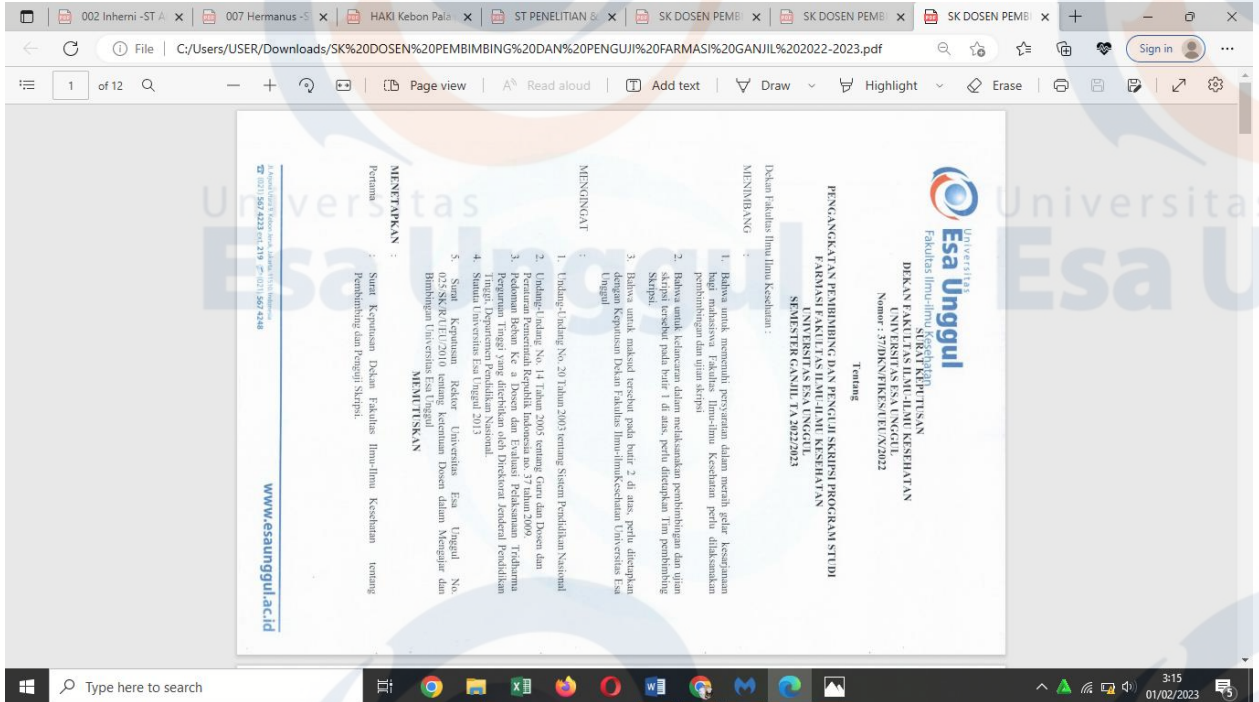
002 Inherni -ST A × | 007 Hermanus -S × | HAKI Kebon Pala × | ST PENELITIAN & × | SK DOSEN PEMBI × | SK DOSEN PEMBI × | SK DOSEN PEMBI × | +

File | C:/Users/USER/Downloads/SK%20DOSEN%20PEMBIMBING%20DAN%20PENGUJI%20FARMASI%20GANJIL%202022-2023.pdf

Sign in

1 of 12 | Page view | Read aloud | Add text | Draw | Highlight | Erase

Universitas Esa Unggul
Fakultas Ilmu-ilmu Kesehatan

SURAT KEPUTUSAN
DEKAN FAKULTAS ILMU-ILMU KESEHATAN
UNIVERSITAS ESA UNGGUL
Nomor : 37/DKN/FIKES/UEU/X/2022

Tentang

PENGANGKATAN PEMBIMBING DAN PENGUJI SKRIPSI PROGRAM STUDI FARMASI FAKULTAS ILMU-ILMU KESEHATAN
UNIVERSITAS ESA UNGGUL
SEMESTER GANJIL TA 2022/2023

Dekan Fakultas Ilmu-Ilmu Kesehatan :

MENIMBANG :
1. Bahwa untuk memenuhi persyaratan dalam meraih gelar kesarjanaan bagi mahasiswa Fakultas Ilmu-ilmu Kesehatan perlu dilaksanakan pembimbingan dan ujian skripsi
2. Bahwa untuk kelancaran dalam melaksanakan pembimbingan dan ujian skripsi tersebut pada butir 1 di atas, perlu ditetapkan Tim pembimbing Skripsi.
3. Bahwa untuk maksud tersebut pada butir 2 di atas, perlu ditetapkan dengan Keputusan Dekan Fakultas Ilmu-IlmuKesehatan Universitas Esa Unggul

MENGINGAT :
1. Undang-Undang No. 20 Tahun 2003 tentang Sistem Pendidikan Nasional
2. Undang-Undang No. 14 Tahun 2005 tentang Guru dan Dosen dan Peraturan Pemerintah Republik Indonesia no. 37 tahun 2009.
3. Pedoman Beban Ke a Dosen dan Evaluasi Pelaksanaan Tridharma Perguruan Tinggi yang diterbitkan oleh Direktorat Jenderal Pendidikan Tinggi, Departemen Pendidikan Nasional.
4. Statuta Universitas Esa Unggul 2013
5. Surat Keputusan Rektor Universitas Esa Unggul No. 025/SK/R/UEU/2010 tentang ketentuan Dosen dalam Mengajar dan Bimbingan Universitas Esa Unggul

MEMUTUSKAN

MENETAPKAN :
Pertama : Surat Keputusan Dekan Fakultas Ilmu-ilmu Kesehatan tentang Pembimbing dan Penguji Skripsi.

Jl. Arjuna Utara 9 Kebon Jeruk, Jakarta 11510 Indonesia
(021) 567 4223 ext. 219 (021) 567 4248

www.esaunggul.ac.id

Type here to search

3:15
01/02/2023